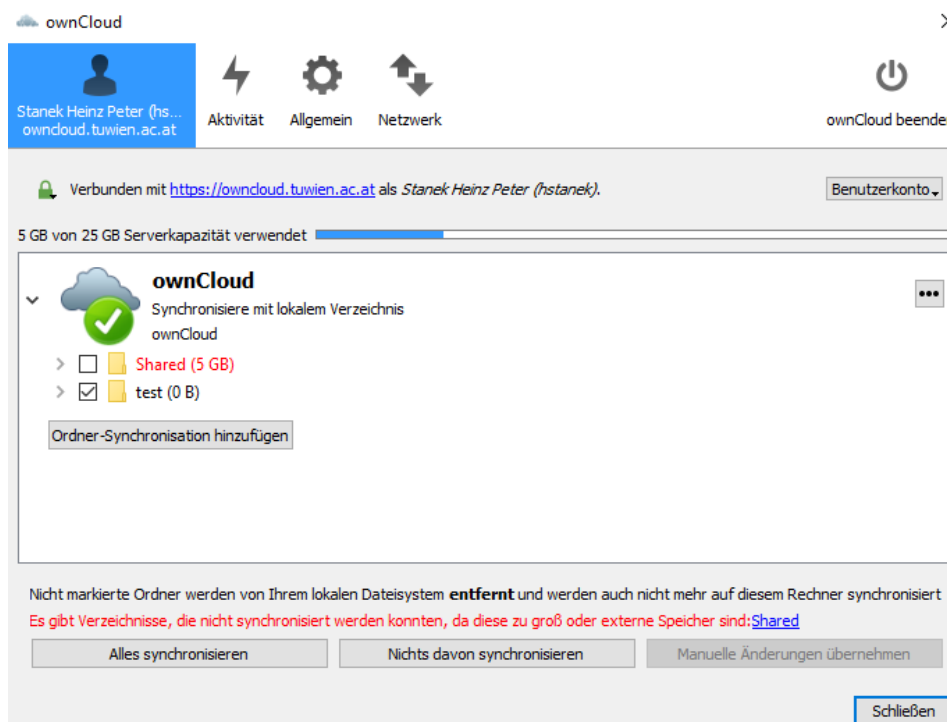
ownCloud

Stanek Heinz Peter (hs... owncloud.tuwien.ac.at

Aktivität

Allgemein

Netzwerk

ownCloud beende

Verbunden mit https://owncloud.tuwien.ac.at als Stanek Heinz Peter (hstanek).

Benutzerkonto

5 GB von 25 GB Serverkapazität verwendet

ownCloud

Synchronisiere mit lokalem Verzeichnis ownCloud

•••

Shared (5 GB)

test (0 B)

Ordner-Synchronisation hinzufügen

Nicht markierte Ordner werden von Ihrem lokalen Dateisystem **entfernt** und werden auch nicht mehr auf diesem Rechner synchronisiert

Es gibt Verzeichnisse, die nicht synchronisiert werden konnten, da diese zu groß oder externe Speicher sind: Shared

Alles synchronisieren

Nichts davon synchronisieren

Manuelle Änderungen übernehmen

Schließen